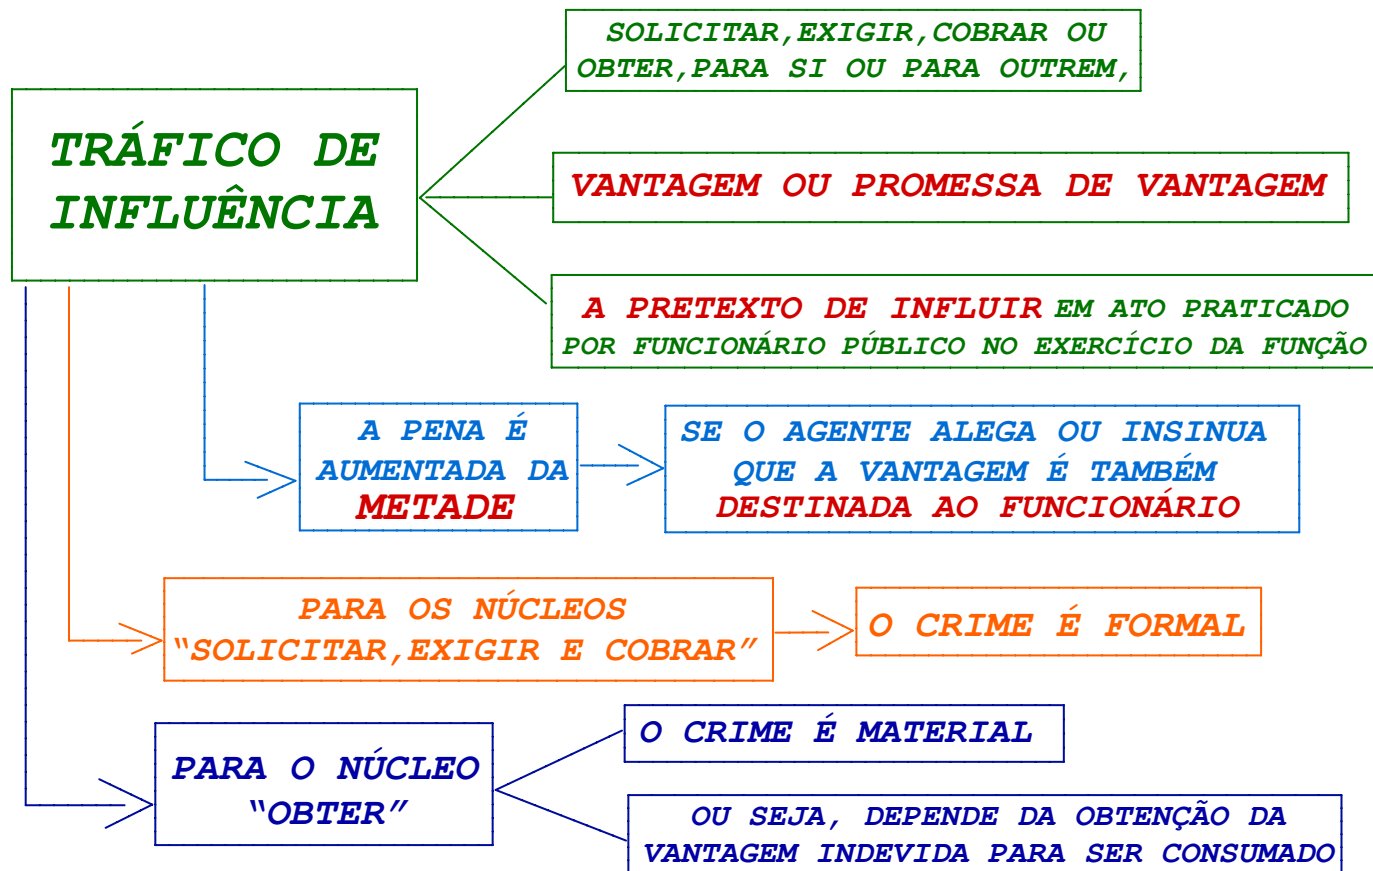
TRÁFICO DE INFLUÊNCIA

SOLICITAR,EXIGIR,COBRAR OU OBTER,PARA SI OU PARA OUTREM,

VANTAGEM OU PROMESSA DE VANTAGEM

A PRETEXTO DE INFLUIR EM ATO PRATICADO POR FUNCIONÁRIO PÚBLICO NO EXERCÍCIO DA FUNÇÃO

A PENA É AUMENTADA DA METADE

SE O AGENTE ALEGA OU INSINUA QUE A VANTAGEM É TAMBÉM DESTINADA AO FUNCIONÁRIO

PARA OS NÚCLEOS "SOLICITAR,EXIGIR E COBRAR"

O CRIME É FORMAL

PARA O NÚCLEO "OBTER"

O CRIME É MATERIAL

OU SEJA, DEPENDE DA OBTENÇÃO DA VANTAGEM INDEVIDA PARA SER CONSUMADO